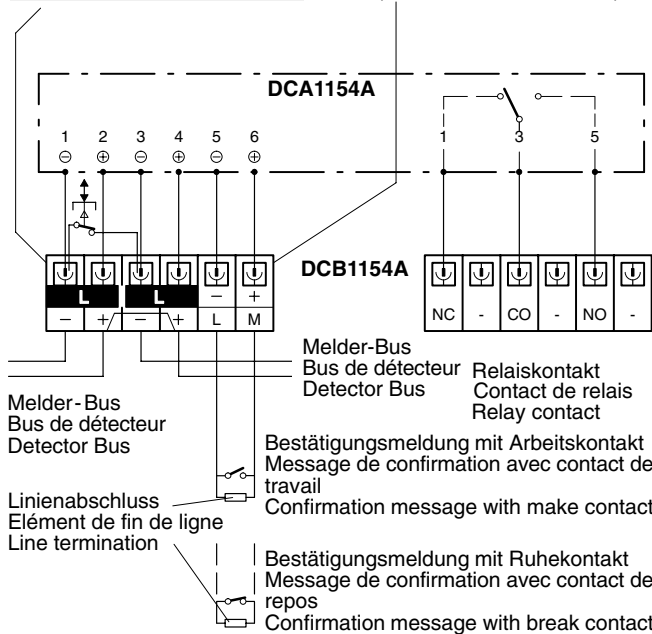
DCA1154A

1 2 3 4 5 6
⊖ ⊕ ⊖ ⊕ ⊖ ⊕

1 3 5

DCB1154A

L L
– + – + – +
L M

NC - CO - NO -

Melder-Bus
Bus de détecteur
Detector Bus

Relaiskontakt
Contact de relais
Relay contact

Melder-Bus
Bus de détecteur
Detector Bus

Bestätigungsmeldung mit Arbeitskontakt
Message de confirmation avec contact de travail
Confirmation message with make contact

Linienabschluss
Elément de fin de ligne
Line termination

Bestätigungsmeldung mit Ruhekontakt
Message de confirmation avec contact de repos
Confirmation message with break contact